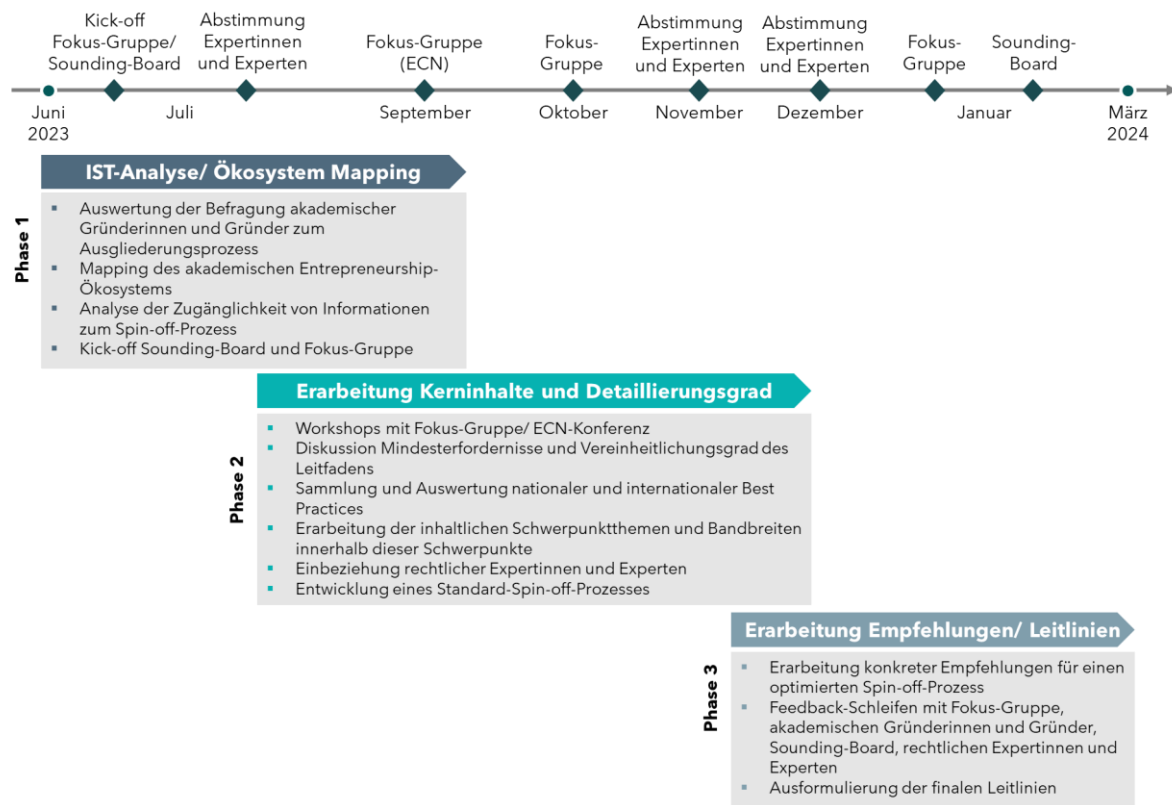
Kick-off Fokus-Gruppe/ Sounding-Board

Abstimmung Expertinnen und Experten

Fokus-Gruppe (ECN)

Fokus-Gruppe

Abstimmung Expertinnen und Experten

Abstimmung Expertinnen und Experten

Fokus-Gruppe

Sounding-Board

Juni 2023

Juli

September

Oktober

November

Dezember

Januar

März 2024

Phase 1

IST-Analyse/ Ökosystem Mapping

- Auswertung der Befragung akademischer Gründerinnen und Gründer zum Ausgliederungsprozess
- Mapping des akademischen Entrepreneurship-Ökosystems
- Analyse der Zugänglichkeit von Informationen zum Spin-off-Prozess
- Kick-off Sounding-Board und Fokus-Gruppe

Phase 2

Erarbeitung Kerninhalte und Detaillierungsgrad

- Workshops mit Fokus-Gruppe/ ECN-Konferenz
- Diskussion Mindesterfordernisse und Vereinheitlichungsgrad des Leitfadens
- Sammlung und Auswertung nationaler und internationaler Best Practices
- Erarbeitung der inhaltlichen Schwerpunktthemen und Bandbreiten innerhalb dieser Schwerpunkte
- Einbeziehung rechtlicher Expertinnen und Experten
- Entwicklung eines Standard-Spin-off-Prozesses

Phase 3

Erarbeitung Empfehlungen/ Leitlinien

- Erarbeitung konkreter Empfehlungen für einen optimierten Spin-off-Prozess
- Feedback-Schleifen mit Fokus-Gruppe, akademischen Gründerinnen und Gründer, Sounding-Board, rechtlichen Expertinnen und Experten
- Ausformulierung der finalen Leitlinien